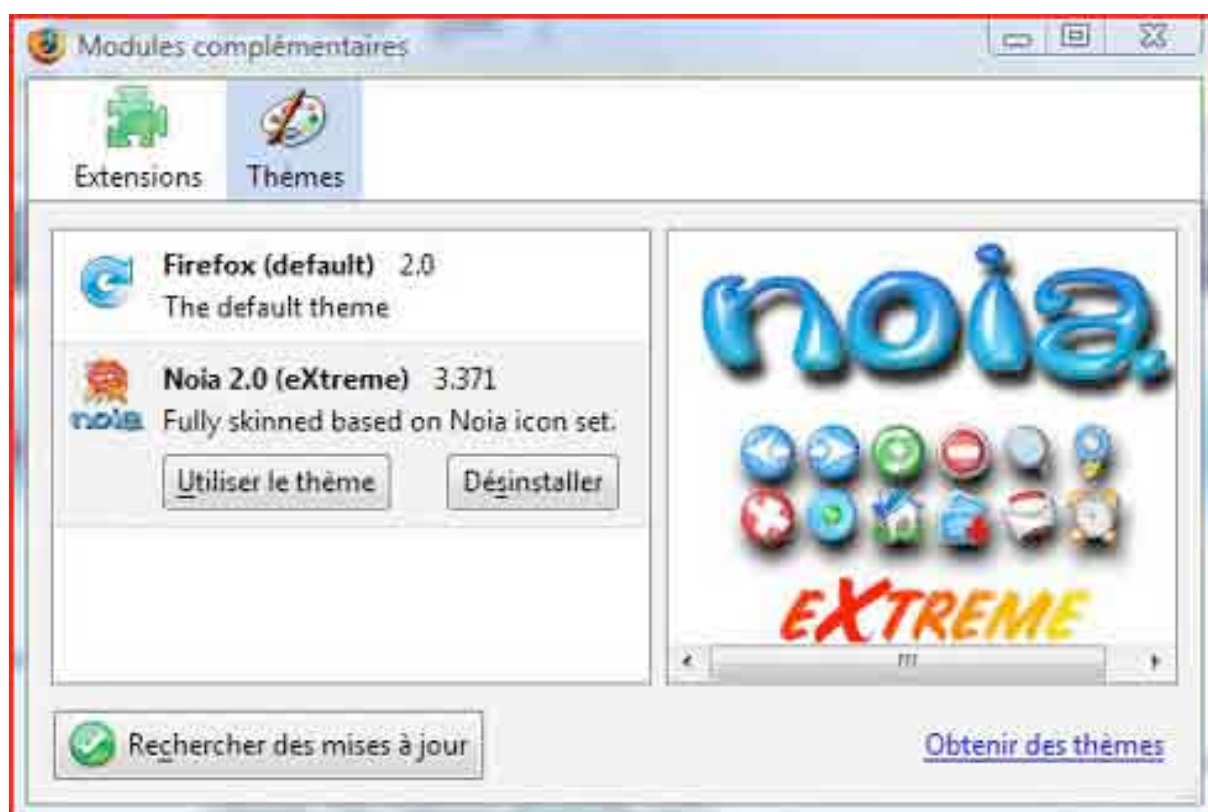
Modules complémentaires

Extensions Themes

Firefox (default) 2.0
The default theme

noia
Noia 2.0 (eXtreme) 3.371
Fully skinned based on Noia icon set.

Utiliser le thème Désinstaller

noia.

eXTREME

Rechercher des mises à jour

Obtenir des thèmes